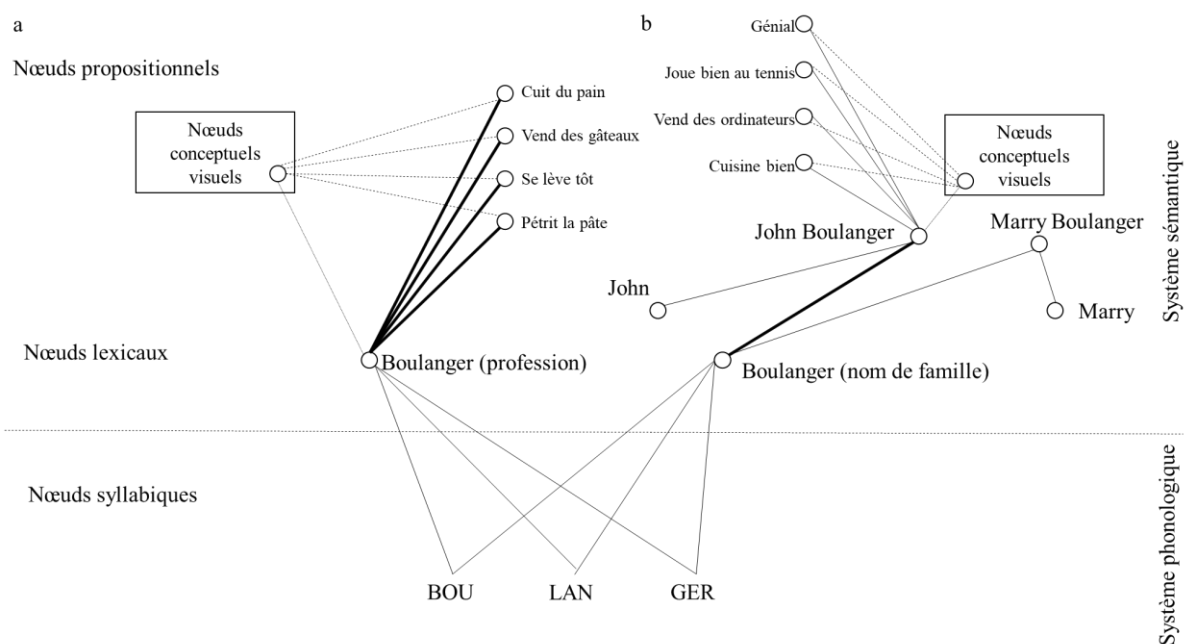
a

Nœuds propositionnels

Nœuds conceptuels visuels

Cuit du pain

Vend des gâteaux

Se lève tôt

Pétrit la pâte

b

Génial

Joue bien au tennis

Vend des ordinateurs

Cuisine bien

Nœuds conceptuels visuels

John Boulanger

Marry Boulanger

John

Marry

Système sémantique

Nœuds lexicaux

Boulanger (profession)

Boulanger (nom de famille)

Nœuds syllabiques

BOU

LAN

GER

Système phonologique